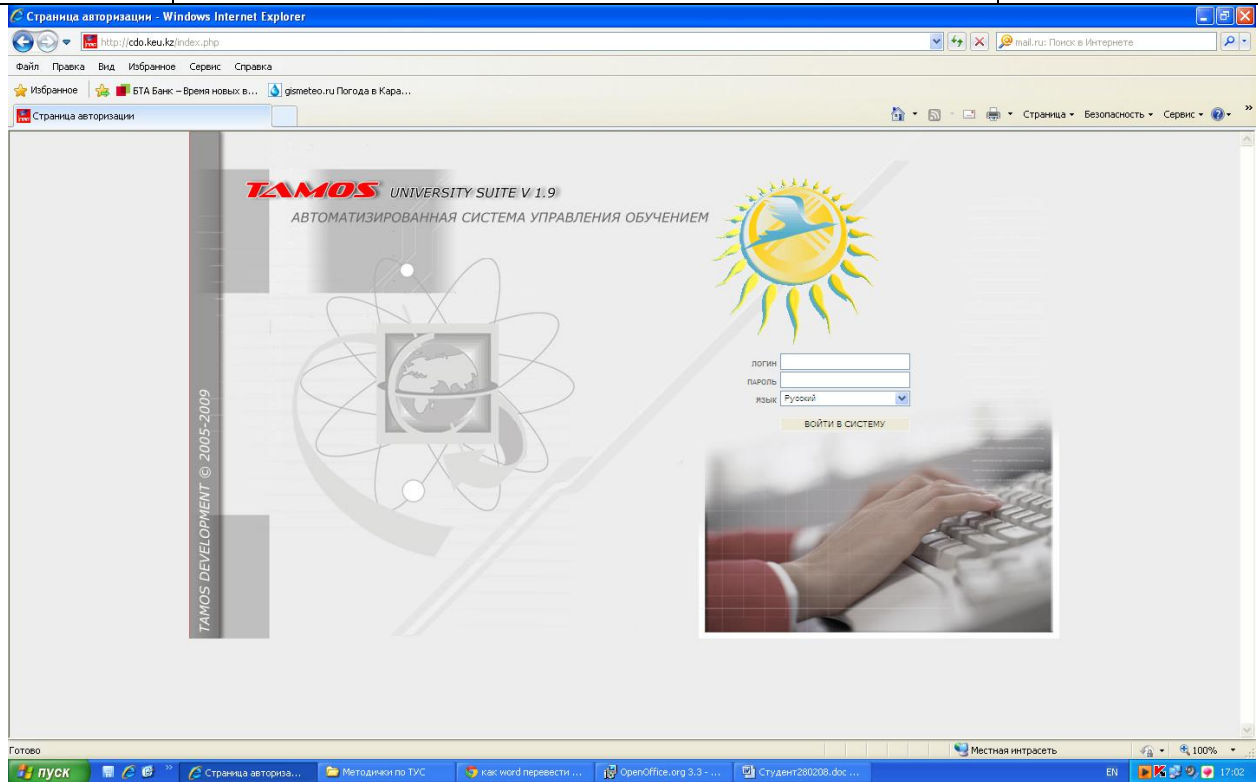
Страница авторизации - Windows Internet Explorer

http://cdo.keu.kz/index.php

mail.ru: Поиск в Интернете

Файл Правка Вид Избранное Сервис Справка

Избранное БТА Банк – Время новых в... gismeteo.ru Погода в Кара...

Страница авторизации

Страница ▾ Безопасность ▾ Сервис ▾

TAMOS UNIVERSITY SUITE V 1.9
АВТОМАТИЗИРОВАННАЯ СИСТЕМА УПРАВЛЕНИЯ ОБУЧЕНИЕМ

ЛОГИН
ПАРОЛЬ
ЯЗЫК Русский
ВОЙТИ В СИСТЕМУ

TAMOS DEVELOPMENT © 2005-2009

Готово

Местная интрасеть

100%

пуск Страница авториза... Методички по ТУС как word перевести ... OpenOffice.org 3.3 - ... Студент280208.doc ...

EN 17:02